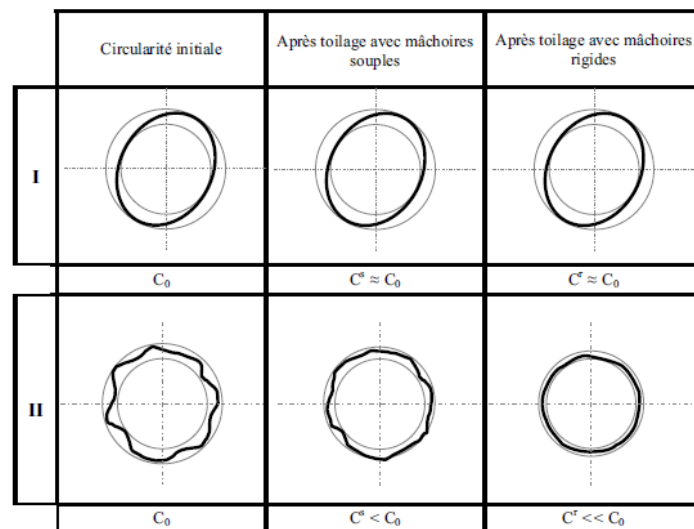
|  | Circularité initiale | Après toilage avec mâchoires souples | Après toilage avec mâchoires rigides |
|---|---|---|---|
| I |  |  |  |
|  | $C_0$ | $C^s \approx C_0$ | $C^r \approx C_0$ |
| II |  |  |  |
|  | $C_0$ | $C^s < C_0$ | $C^r << C_0$ |